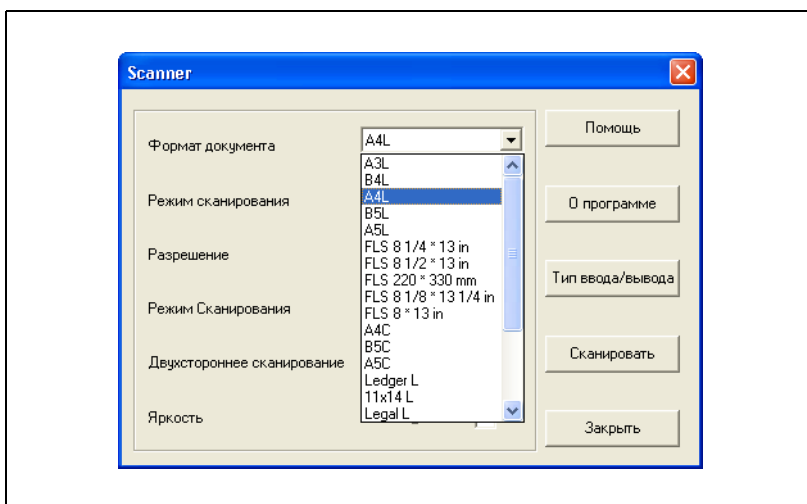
Scanner

Формат документа
A4L
A3L
B4L
A4L
B5L
A5L
FLS 8 1/4 * 13 in
FLS 8 1/2 * 13 in
FLS 220 * 330 mm
FLS 8 1/8 * 13 1/4 in
FLS 8 * 13 in
A4C
B5C
A5C
Ledger L
11x14 L
Legal L

Режим сканирования

Разрешение

Режим Сканирования

Двухстороннее сканирование

Яркость

Помощь

О программе

Тип ввода/вывода

Сканировать

Закрыть